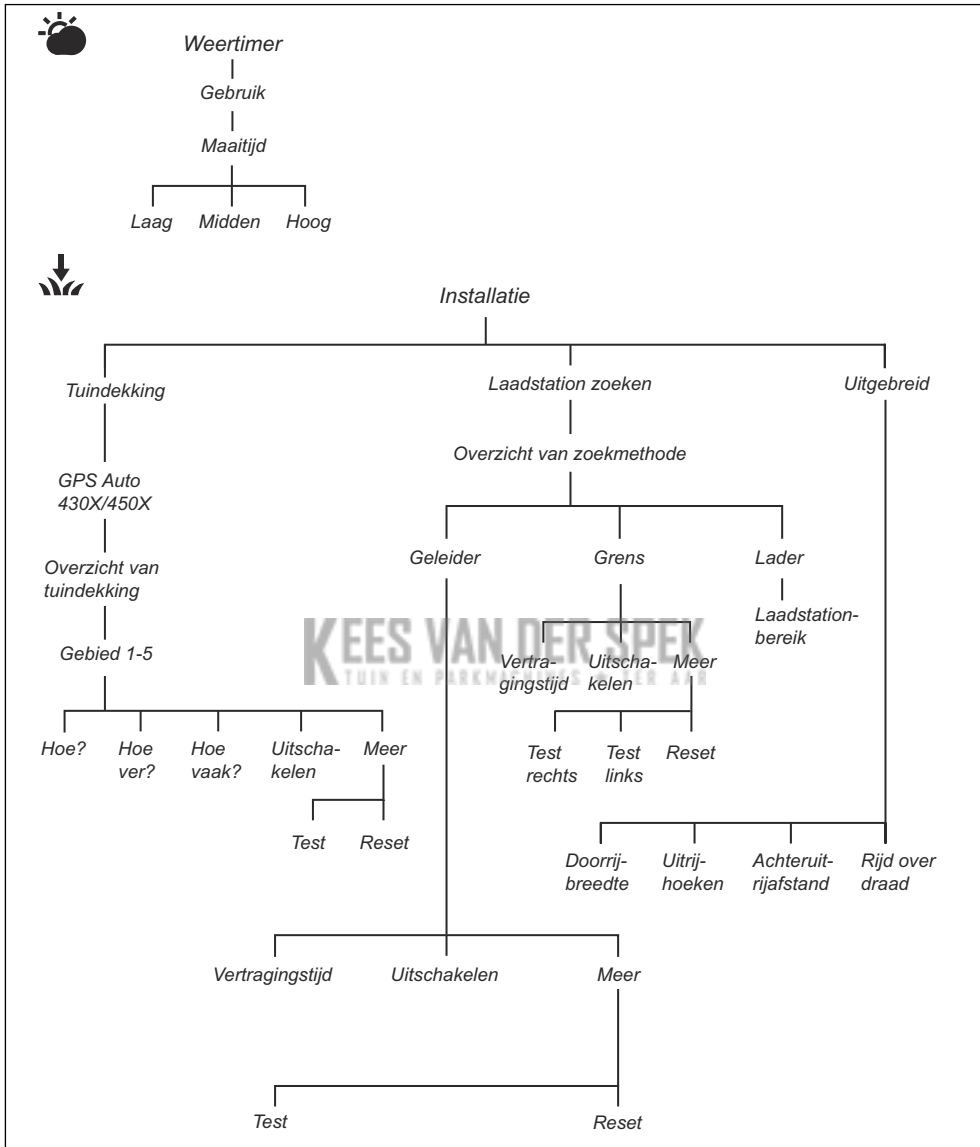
Weertimer

Gebruik

Maaitijd

Laag Midden Hoog

Installatie

Tuindekking

GPS Auto 430X/450X

Overzicht van tuindekking

Gebied 1-5

Hoe? Hoe ver? Hoe vaak? Uitschakelen Meer

Test Reset

Laadstation zoeken

Overzicht van zoekmethode

Geleider Grens Lader

Laadstationbereik

Vertragingstijd Uitschakelen Meer

Test rechts Test links Reset

Vertragingstijd Uitschakelen Meer

Test Reset

Uitgebreid

Doorrijbreedte Uitrijhoeken Achteruitrijafstand Rijd over draad

KEES VAN DER SPEK
TUIN EN PARKMACHINES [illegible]